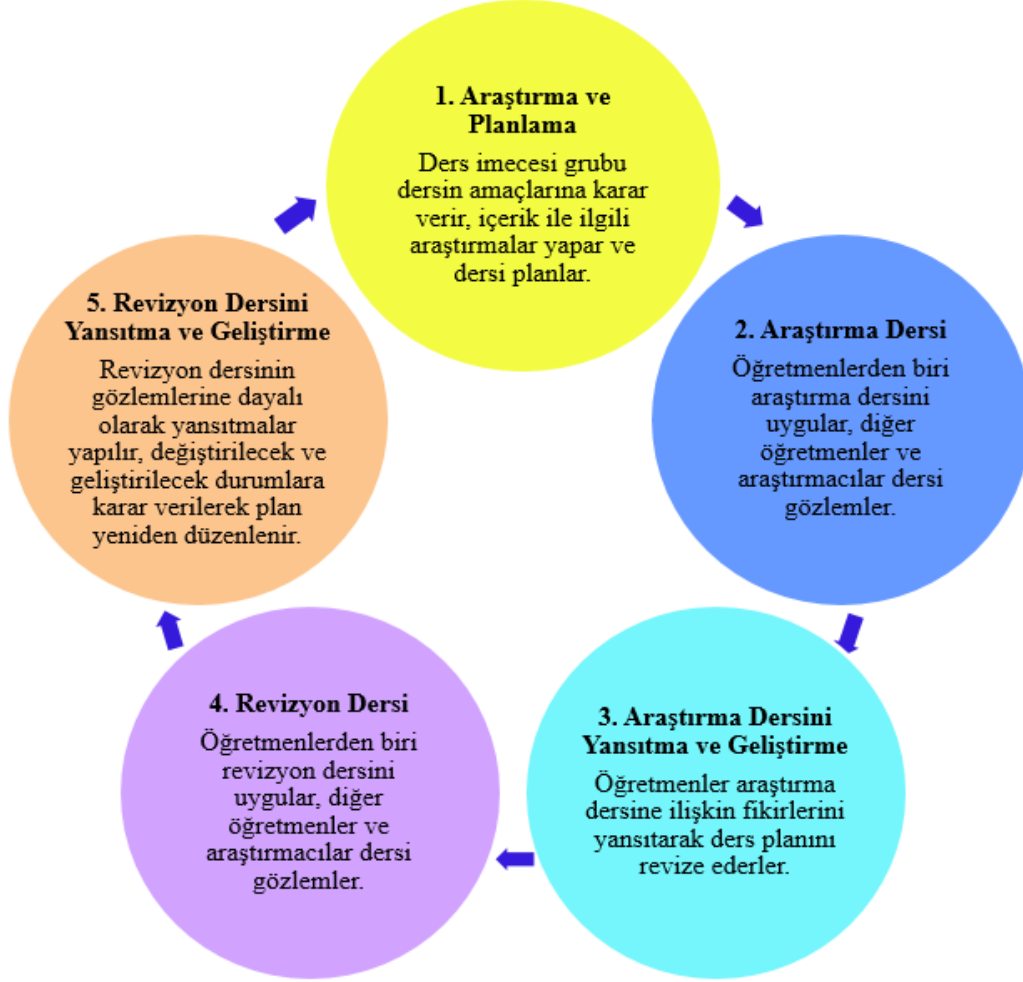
1. Araştırma ve Planlama

Ders imecesi grubu dersin amaçlarına karar verir, içerik ile ilgili araştırmalar yapar ve dersi planlar.

2. Araştırma Dersi

Öğretmenlerden biri araştırma dersini uygular, diğer öğretmenler ve araştırmacılar dersi gözlemler.

3. Araştırma Dersini Yansıtma ve Geliştirme

Öğretmenler araştırma dersine ilişkin fikirlerini yansıtarak ders planını revize ederler.

4. Revizyon Dersi

Öğretmenlerden biri revizyon dersini uygular, diğer öğretmenler ve araştırmacılar dersi gözlemler.

5. Revizyon Dersini Yansıtma ve Geliştirme

Revizyon dersinin gözlemlerine dayalı olarak yansıtmalar yapılır, değiştirilecek ve geliştirilecek durumlara karar verilerek plan yeniden düzenlenir.